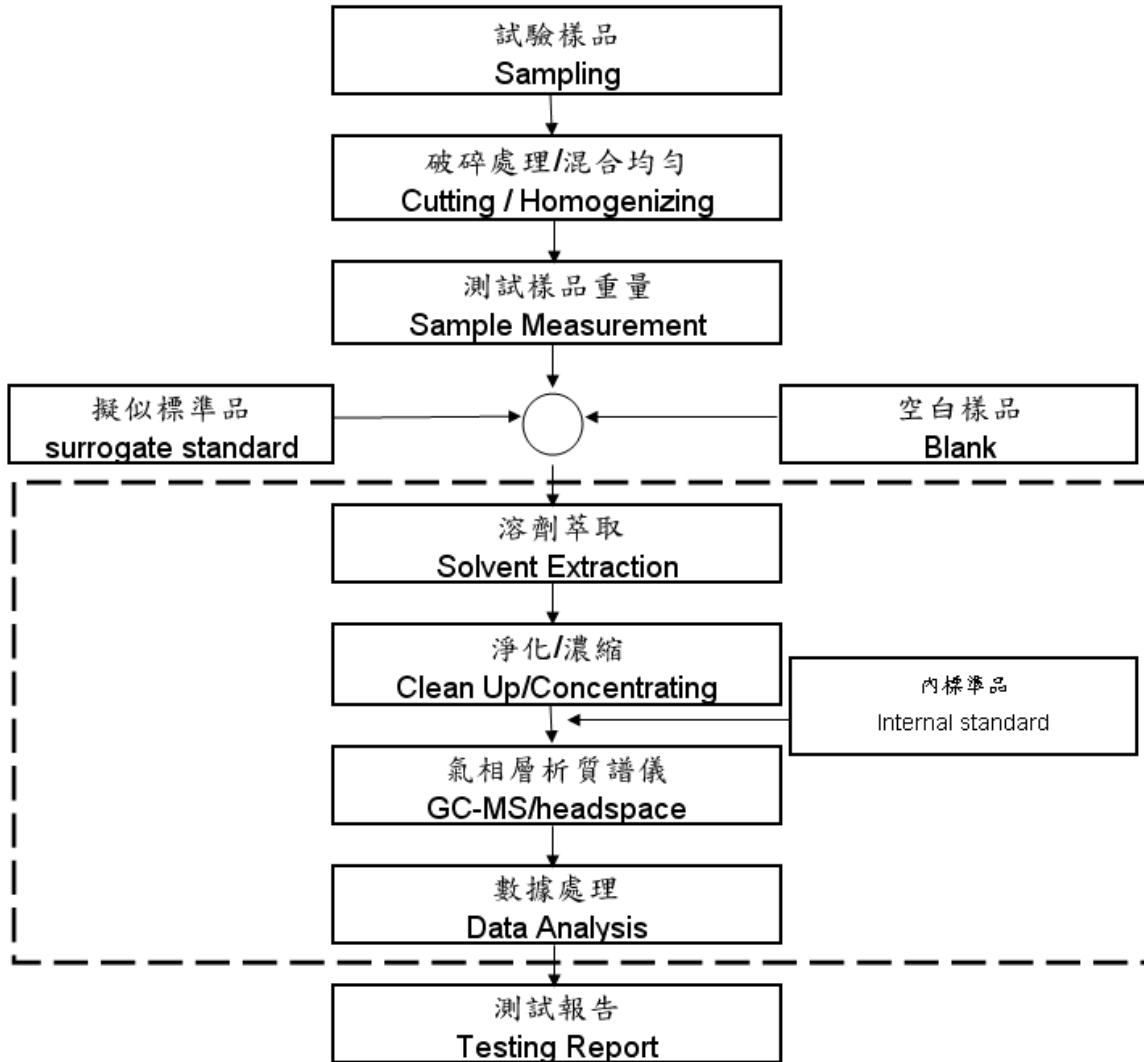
試驗樣品
Sampling

破碎處理/混合均勻
Cutting / Homogenizing

測試樣品重量
Sample Measurement

擬似標準品
surrogate standard

空白樣品
Blank

溶劑萃取
Solvent Extraction

淨化/濃縮
Clean Up/Concentrating

內標準品
Internal standard

氣相層析質譜儀
GC-MS/headspace

數據處理
Data Analysis

測試報告
Testing Report